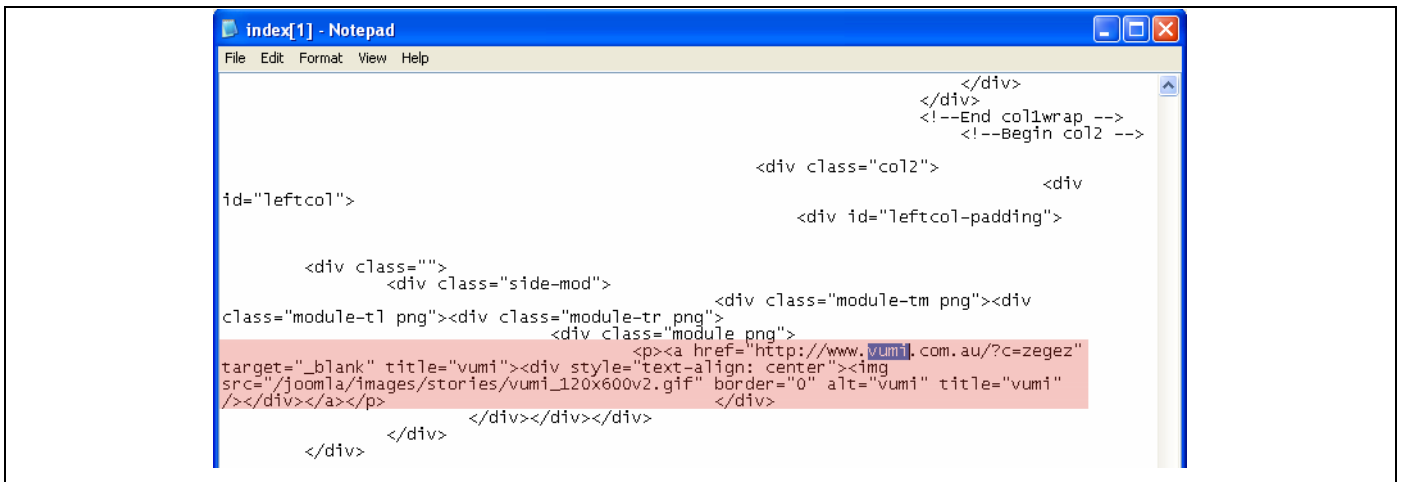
index[1] - Notepad

File Edit Format View Help

</div>
</div>
<!--End col1wrap -->
<!--Begin col2 -->

<div class="col2">
<div id="leftcol">
<div id="leftcol-padding">

<div class="">
<div class="side-mod">
<div class="module-tm png"><div class="module-tl png"><div class="module-tr png">
<div class="module png">
<p><a href="http://www.vumi.com.au/?c=zegez" target="_blank" title="vumi"><div style="text-align: center"><img src="/joomla/images/stories/vumi_120x600v2.gif" border="0" alt="vumi" title="vumi" /></div></a></p> </div>
</div></div></div>
</div>
</div>